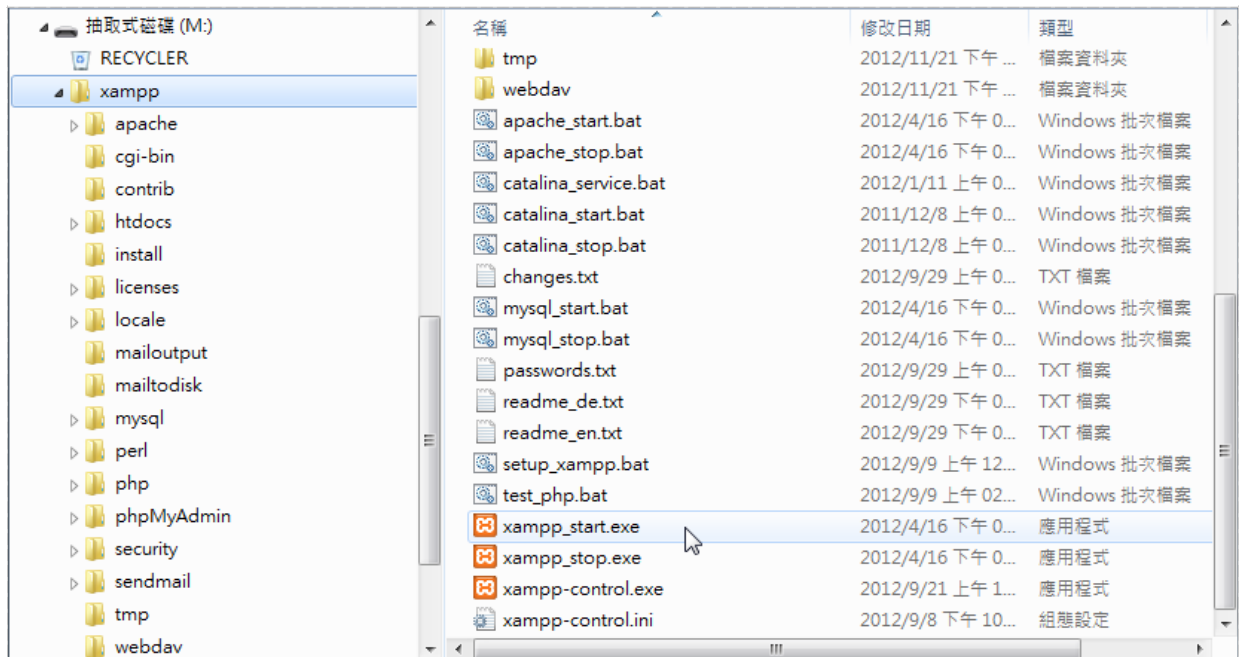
抽取式磁碟 (M:)
RECYCLER
xampp
apache
cgi-bin
contrib
htdocs
install
licenses
locale
mailoutput
mailtodisk
mysql
perl
php
phpMyAdmin
security
sendmail
tmp
webdav

| 名稱 | 修改日期 | 類型 |
|---|---|---|
| tmp | 2012/11/21 下午 ... | 檔案資料夾 |
| webdav | 2012/11/21 下午 ... | 檔案資料夾 |
| apache_start.bat | 2012/4/16 下午 0... | Windows 批次檔案 |
| apache_stop.bat | 2012/4/16 下午 0... | Windows 批次檔案 |
| catalina_service.bat | 2012/1/11 上午 0... | Windows 批次檔案 |
| catalina_start.bat | 2011/12/8 上午 0... | Windows 批次檔案 |
| catalina_stop.bat | 2011/12/8 上午 0... | Windows 批次檔案 |
| changes.txt | 2012/9/29 上午 0... | TXT 檔案 |
| mysql_start.bat | 2012/4/16 下午 0... | Windows 批次檔案 |
| mysql_stop.bat | 2012/4/16 下午 0... | Windows 批次檔案 |
| passwords.txt | 2012/9/29 上午 0... | TXT 檔案 |
| readme_de.txt | 2012/9/29 下午 0... | TXT 檔案 |
| readme_en.txt | 2012/9/29 下午 0... | TXT 檔案 |
| setup_xampp.bat | 2012/9/9 上午 12... | Windows 批次檔案 |
| test_php.bat | 2012/9/9 上午 02... | Windows 批次檔案 |
| xampp_start.exe | 2012/4/16 下午 0... | 應用程式 |
| xampp_stop.exe | 2012/4/16 下午 0... | 應用程式 |
| xampp-control.exe | 2012/9/21 上午 1... | 應用程式 |
| xampp-control.ini | 2012/9/8 下午 10... | 組態設定 |